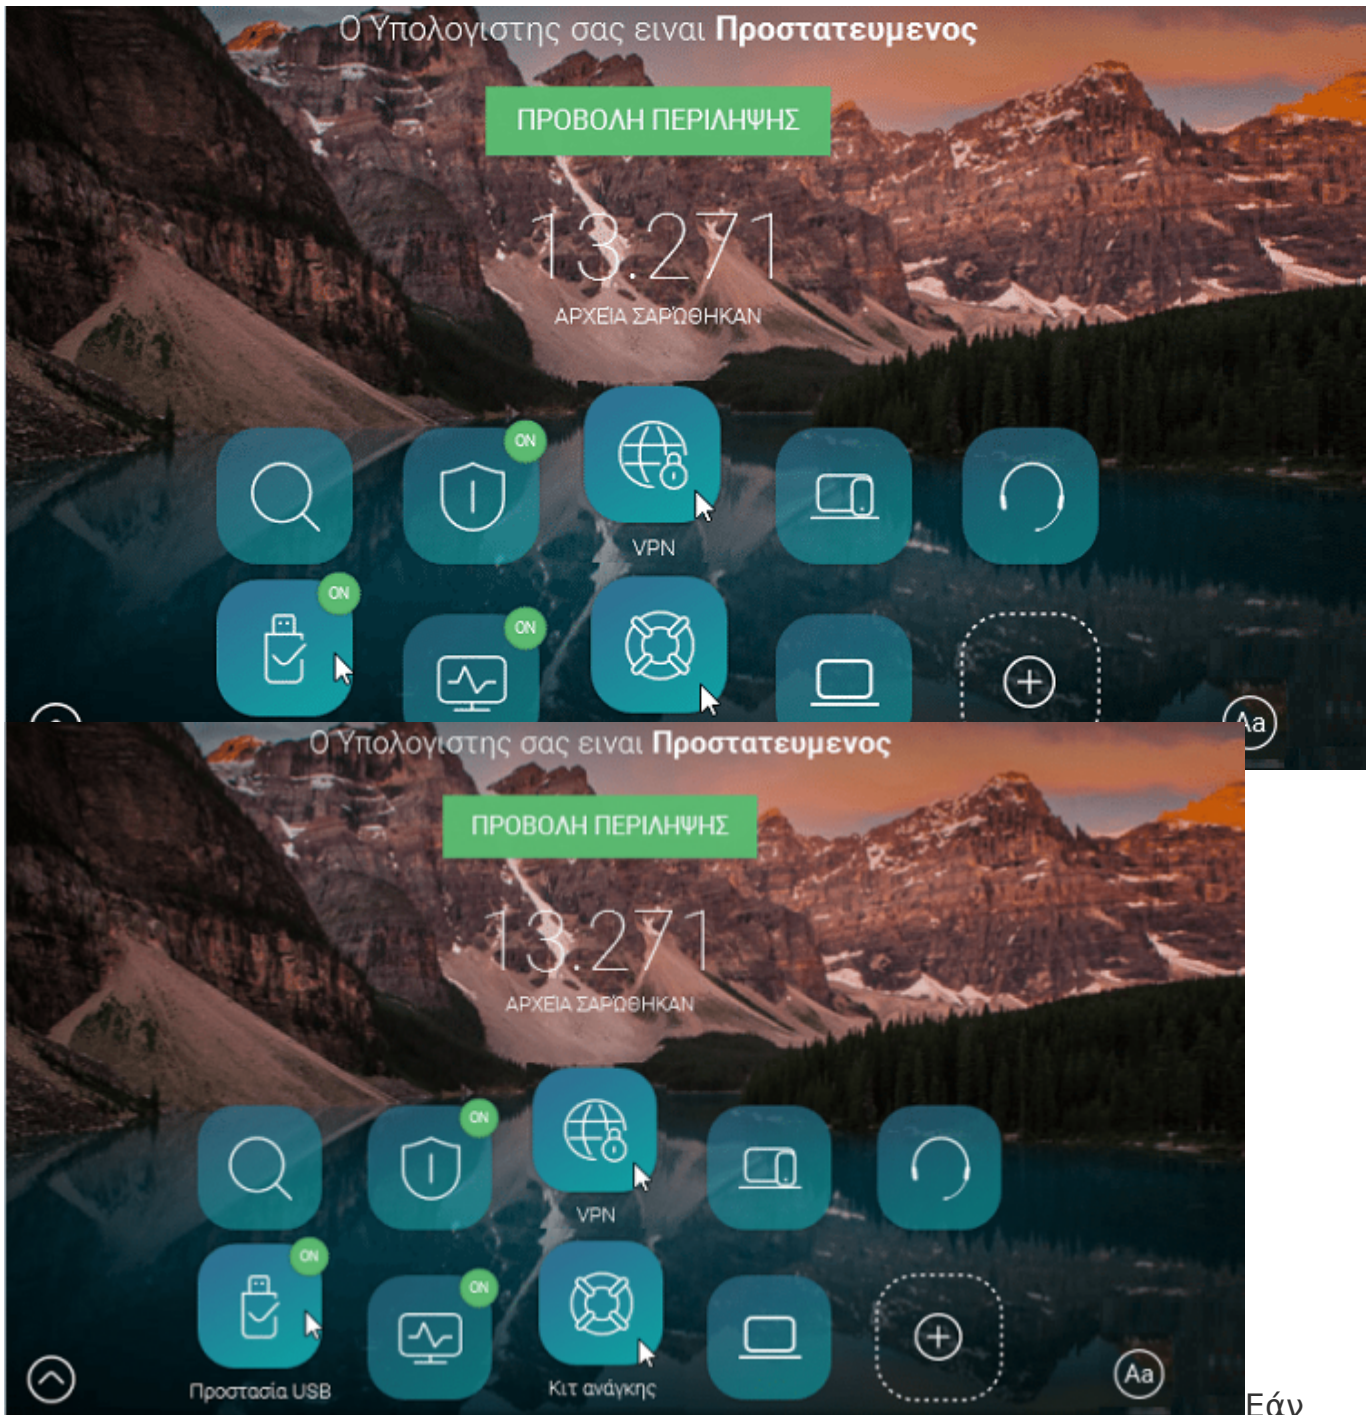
Ο Υπολογιστης σας ειναι **Προστατευμενος**

ΠΡΟΒΟΛΗ ΠΕΡΙΛΗΨΗΣ

13.271

ΑΡΧΕΙΑ ΣΑΡΩΘΗΚΑΝ

ON

VPN

ON

ON

Aa

Ο Υπολογιστης σας ειναι **Προστατευμενος**

ΠΡΟΒΟΛΗ ΠΕΡΙΛΗΨΗΣ

13.271

ΑΡΧΕΙΑ ΣΑΡΩΘΗΚΑΝ

ON

VPN

ON

ON

Προστασία USB

Κιτ ανάγκης

Aa

Εάν